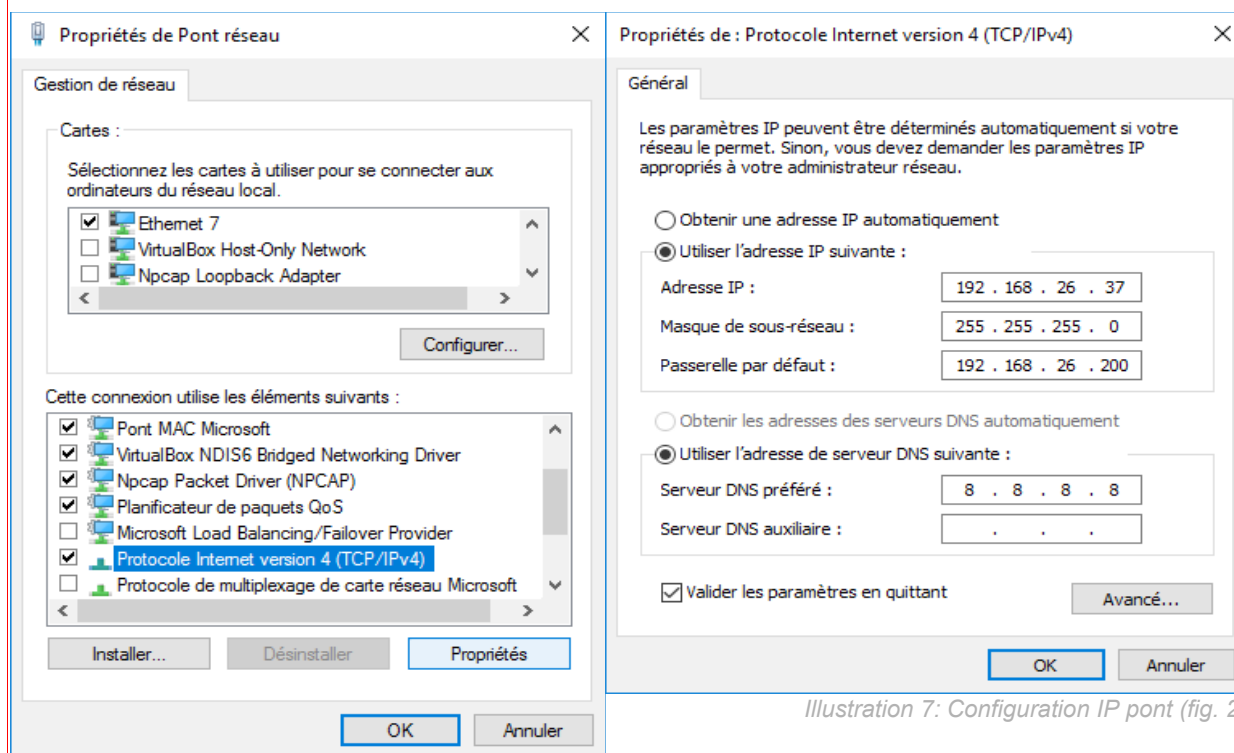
Propriétés de Pont réseau

Gestion de réseau

Cartes :

Sélectionnez les cartes à utiliser pour se connecter aux ordinateurs du réseau local.

Ethernet 7
VirtualBox Host-Only Network
Npcap Loopback Adapter

Configurer...

Cette connexion utilise les éléments suivants :

Pont MAC Microsoft
VirtualBox NDIS6 Bridged Networking Driver
Npcap Packet Driver (NPCAP)
Planificateur de paquets QoS
Microsoft Load Balancing/Failover Provider
Protocole Internet version 4 (TCP/IPv4)
Protocole de multiplexage de carte réseau Microsoft

Installer... Désinstaller Propriétés

OK Annuler

Propriétés de : Protocole Internet version 4 (TCP/IPv4)

Général

Les paramètres IP peuvent être déterminés automatiquement si votre réseau le permet. Sinon, vous devez demander les paramètres IP appropriés à votre administrateur réseau.

Obtenir une adresse IP automatiquement
Utiliser l'adresse IP suivante :

Adresse IP : 192 . 168 . 26 . 37
Masque de sous-réseau : 255 . 255 . 255 . 0
Passerelle par défaut : 192 . 168 . 26 . 200

Obtenir les adresses des serveurs DNS automatiquement
Utiliser l'adresse de serveur DNS suivante :

Serveur DNS préféré : 8 . 8 . 8 . 8
Serveur DNS auxiliaire : . . .

Valider les paramètres en quittant

Avancé...

OK Annuler

Illustration 7: Configuration IP pont (fig. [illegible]